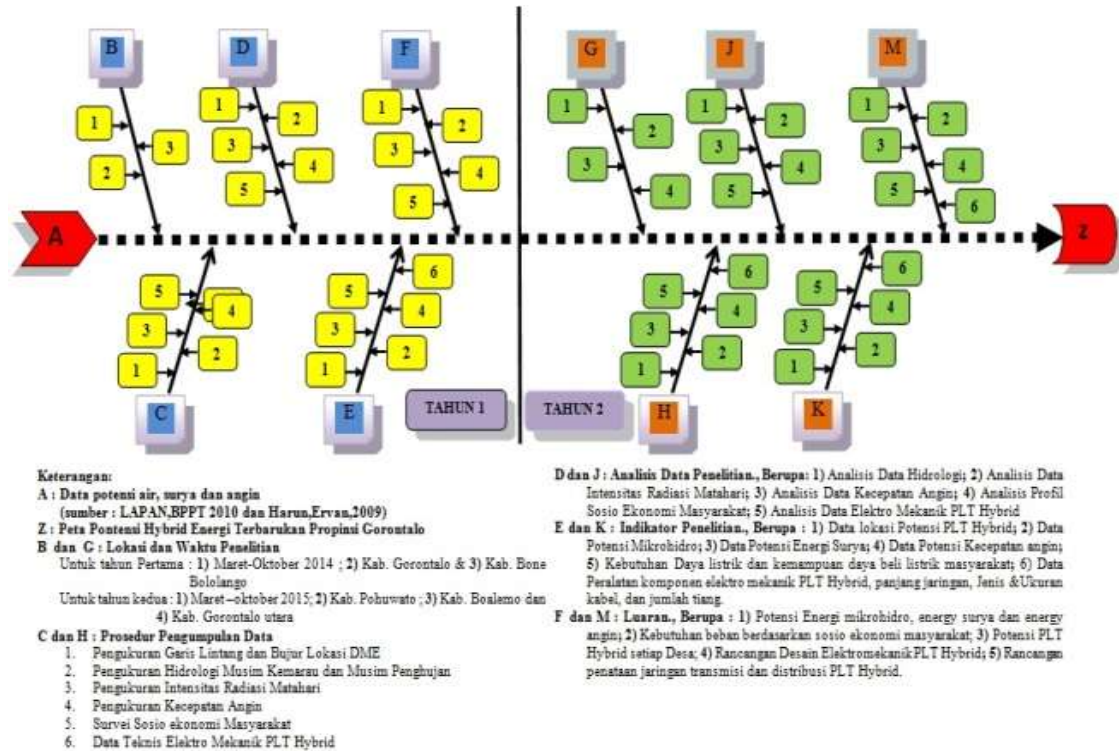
B
1
3
2

D
1
2
3
4
5

F
1
2
3
4
5

G
1
2
3
4

J
1
2
3
4
5

M
1
2
3
4
5
6

A

Z

5
4
3
2
1
C

6
5
4
3
2
1
E

TAHUN 1

TAHUN 2

6
5
4
3
2
1
H

6
5
4
3
2
1
K

Keterangan:
A : Data potensi air, surya dan angin
(sumber : LAPAN,BPPT 2010 dan Harun,Ervan,2009)
Z : Peta Pontensi Hybrid Energi Terbarukan Propinsi Gorontalo
B dan G : Lokasi dan Waktu Penelitian
Untuk tahun Pertama : 1) Maret-Oktober 2014 ; 2) Kab. Gorontalo & 3) Kab. Bone Bolologo
Untuk tahun kedua : 1) Maret – oktober 2015; 2) Kab. Pohuwato ; 3) Kab. Boalemo dan 4) Kab. Gorontalo utara
C dan H : Prosedur Pengumpulan Data
1. Pengukuran Garis Lintang dan Bujur Lokasi DME
2. Pengukuran Hidrologi Musim Kemarau dan Musim Penghujan
3. Pengukuran Intensitas Radiasi Matahari
4. Pengukuran Kecepatan Angin
5. Survei Sosio ekonomi Masyarakat
6. Data Teknis Elektro Mekanik PLT Hybrid

D dan J : Analisis Data Penelitian., Berupa: 1) Analisis Data Hidrologi; 2) Analisis Data Intensitas Radiasi Matahari; 3) Analisis Data Kecepatan Angin; 4) Analisis Profil Sosio Ekonomi Masyarakat; 5) Analisis Data Elektro Mekanik PLT Hybrid
E dan K : Indikator Penelitian., Berupa : 1) Data lokasi Potensi PLT Hybrid; 2) Data Potensi Mikrohidro; 3) Data Potensi Energi Surya; 4) Data Potensi Kecepatan angin; 5) Kebutuhan Daya listrik dan kemampuan daya beli listrik masyarakat; 6) Data Peralatan komponen elektro mekanik PLT Hybrid, panjang jaringan, Jenis &Ukuran kabel, dan jumlah tiang.
F dan M : Luaran., Berupa : 1) Potensi Energi mikrohidro, energy surya dan energy angin; 2) Kebutuhan beban berdasarkan sosio ekonomi masyarakat; 3) Potensi PLT Hybrid setiap Desa; 4) Rancangan Desain ElektromekanikPLT Hybrid; 5) Rancangan penataan jaringan transmisi dan distribusi PLT Hybrid.